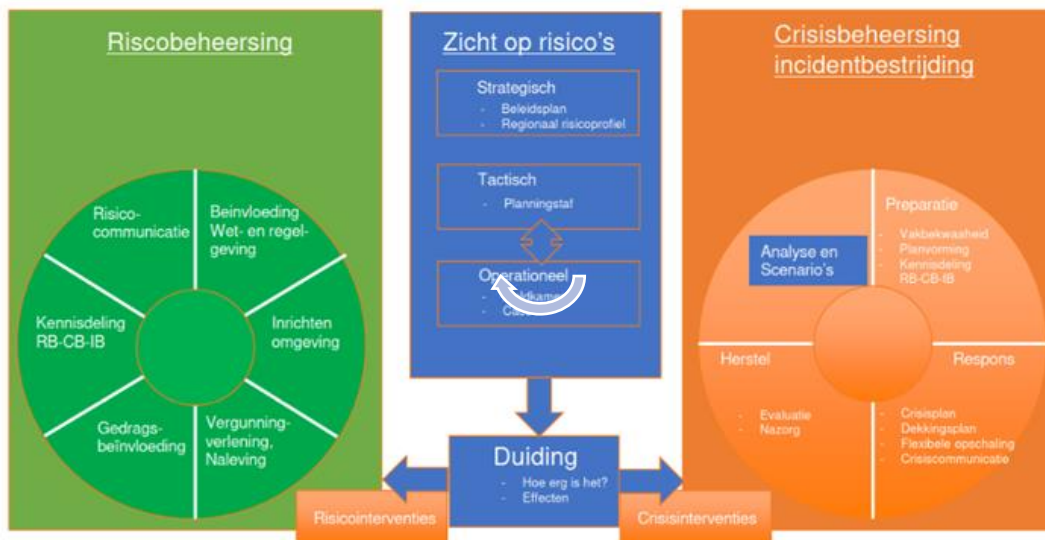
Riscobeheersing

Risico-communicatie

Beinvloeding Wet- en regelgeving

Kennisdeling RB-CB-IB

Inrichten omgeving

Gedragsbeïnvloeding

Vergunningverlening, Naleving

Zicht op risico's

Strategisch
- Beleidsplan
- Regionaal risicoprofiel

Tactisch
- Planningstaf

Operationeel
- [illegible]
- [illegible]

Duiding
- Hoe erg is het?
- Effecten

Crisisbeheersing incidentbestrijding

Analyse en Scenario's

Preparatie
- Vakbekwaamheid
- Planvorming
- Kennisdeling RB-CB-IB

Herstel
- Evaluatie
- Nazorg

Respons
- Crisisplan
- Dekkingsplan
- Flexibele opschaling
- Crisiscommunicatie

Risicointerventies

Crisisinterventies